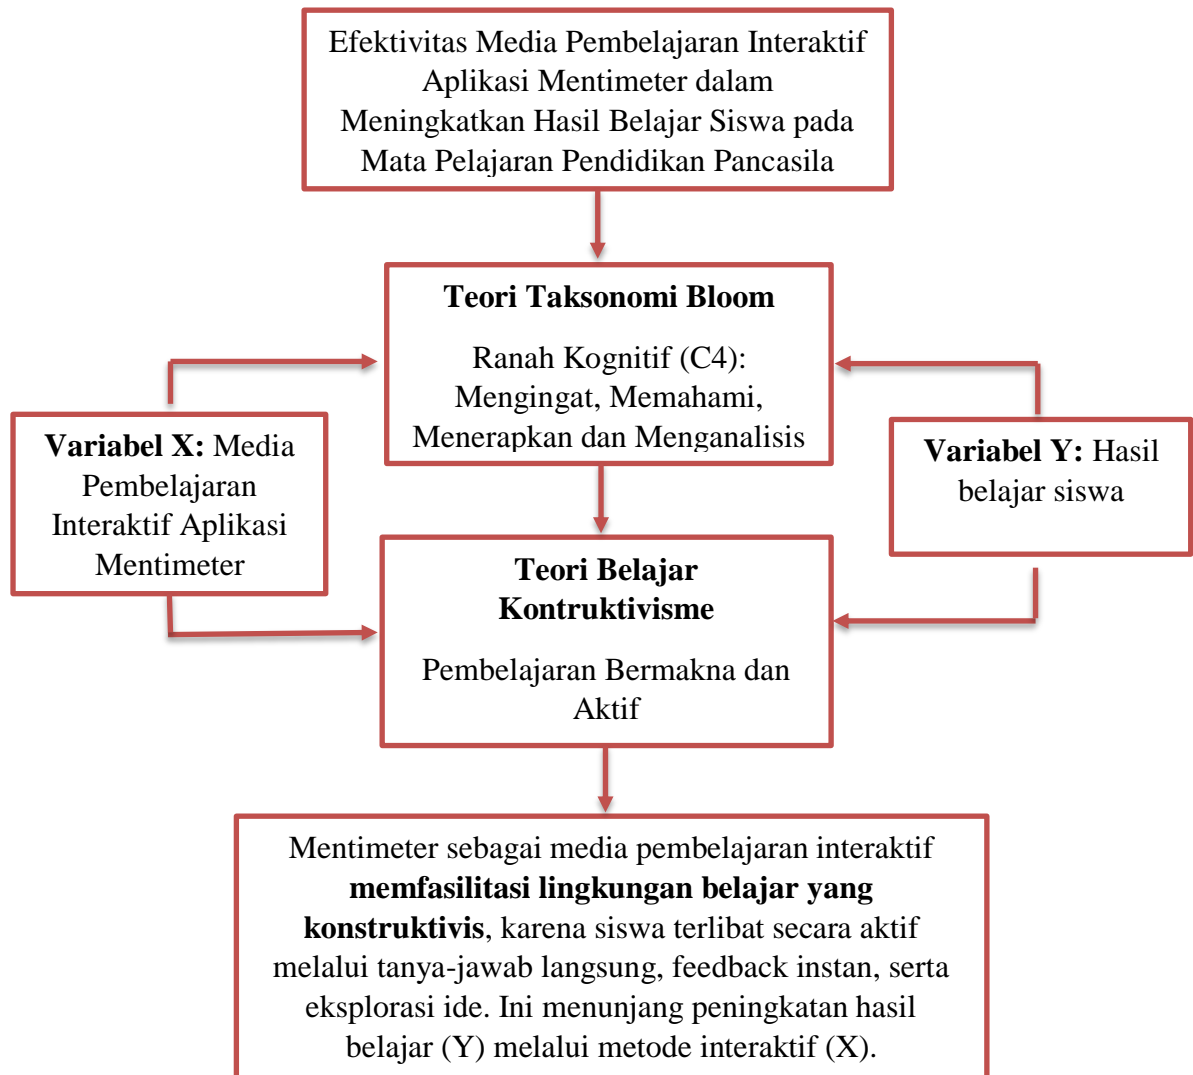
Efektivitas Media Pembelajaran Interaktif Aplikasi Mentimeter dalam Meningkatkan Hasil Belajar Siswa pada Mata Pelajaran Pendidikan Pancasila

**Teori Taksonomi Bloom**

Ranah Kognitif (C4): Mengingat, Memahami, Menerapkan dan Menganalisis

**Variabel X:** Media Pembelajaran Interaktif Aplikasi Mentimeter

**Variabel Y:** Hasil belajar siswa

**Teori Belajar Kontruktivisme**

Pembelajaran Bermakna dan Aktif

Mentimeter sebagai media pembelajaran interaktif **memfasilitasi lingkungan belajar yang konstruktivis**, karena siswa terlibat secara aktif melalui tanya-jawab langsung, feedback instan, serta eksplorasi ide. Ini menunjang peningkatan hasil belajar (Y) melalui metode interaktif (X).